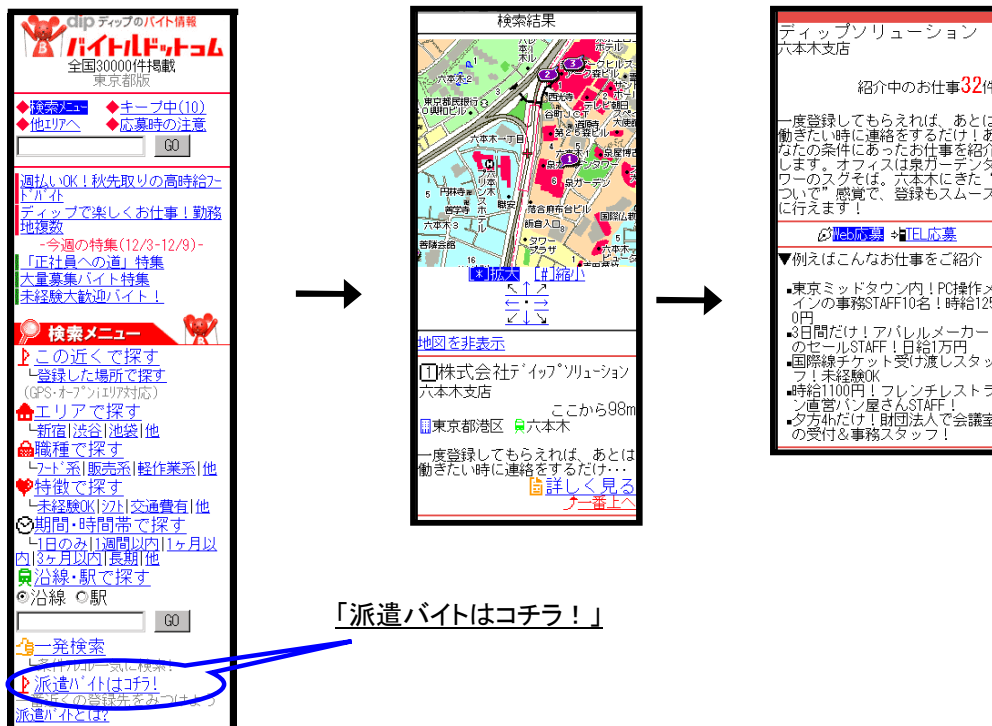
dip ディップのバイト情報
バイトルドットコム
全国30000件掲載
東京都版

◆検索メニュー ◆キープ中(10)
◆他エリアへ ◆応募時の注意
GO

週払いOK！秋先取りの高時給フードバイト
ディップで楽しくお仕事！勤務地複数
-今週の特集(12/3-12/9)-
「正社員への道」特集
大量募集バイト特集
未経験大歓迎バイト！

検索メニュー
この近くで探す
└登録した場所で探す
(GPS･オープンiエリア対応)
エリアで探す
└新宿|渋谷|池袋|他
職種で探す
└フード系|販売系|軽作業系|他
特徴で探す
└未経験OK|シフト|交通費有|他
期間･時間帯で探す
└1日のみ|1週間以内|1ヶ月以内|3ヶ月以内|長期|他
沿線･駅で探す
◎沿線 ○駅
GO
一発検索
└条件ナシで一気に検索！
派遣バイトはコチラ!
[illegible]
派遣バイトとは?

検索結果
[*]拡大 [#]縮小
地図を非表示
1株式会社ディップソリューション
六本木支店
ここから98m
東京都港区 六本木
一度登録してもらえれば、あとは働きたい時に連絡をするだけ･･･
詳しく見る
一番上へ

ディップソリューション
六本木支店
紹介中のお仕事32件
一度登録してもらえれば、あとは働きたい時に連絡をするだけ！あなたの条件にあったお仕事を紹介します。オフィスは泉ガーデンタワーのスグそば。六本木にきた"ついで"感覚で、登録もスムーズに行えます！
Web応募 TEL応募
▼例えばこんなお仕事をご紹介
▪東京ミッドタウン内！PC操作メインの事務STAFF10名！時給1250円
▪3日間だけ！アパレルメーカーのセールSTAFF！日給1万円
▪国際線チケット受け渡しスタッフ！未経験OK
▪時給1100円！フレンチレストラン直営パン屋さんSTAFF！
▪夕方4hだけ！財団法人で会議室の受付&事務スタッフ！

「派遣バイトはコチラ！」